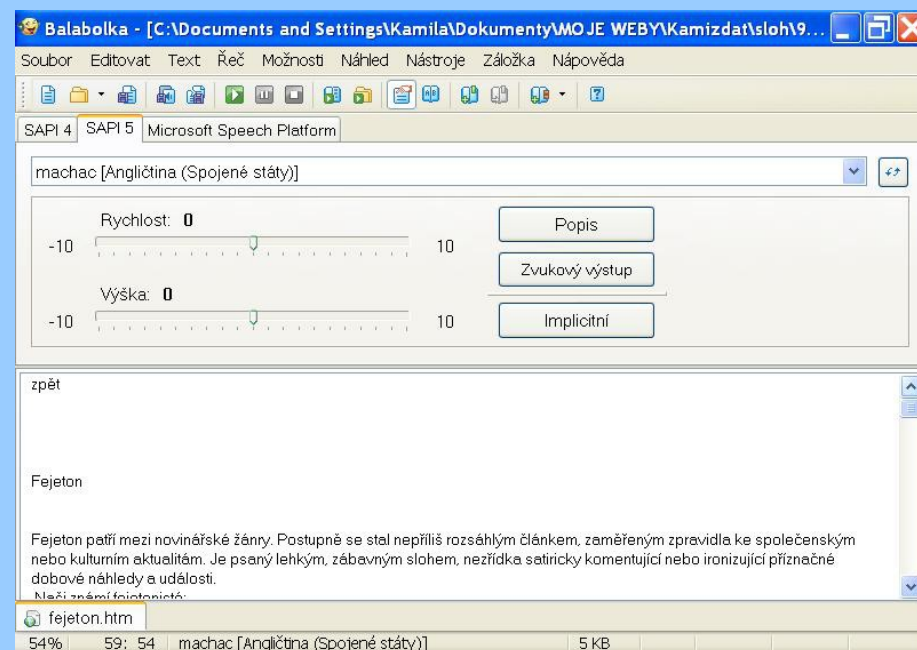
Balabolka - [C:\Documents and Settings\Kamila\Dokumenty\MOJE WEBY\Kamizdat\sloh\9...

Soubor Editovat Text Řeč Možnosti Náhled Nástroje Záložka Nápověda

SAPI 4 SAPI 5 Microsoft Speech Platform

machac [Angličtina (Spojené státy)]

Rychlost: 0

-10 10

Výška: 0

-10 10

Popis

Zvukový výstup

Implicitní

zpět

Fejeton

Fejeton patří mezi novinářské žánry. Postupně se stal nepříliš rozsáhlým článkem, zaměřeným zpravidla ke společenským nebo kulturním aktualitám. Je psaný lehkým, zábavným slohem, nezřídka satiricky komentující nebo ironizující příznačné dobové náhledy a události.

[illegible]

fejeton.htm

54% 59: 54 machac [Angličtina (Spojené státy)] 5 KB